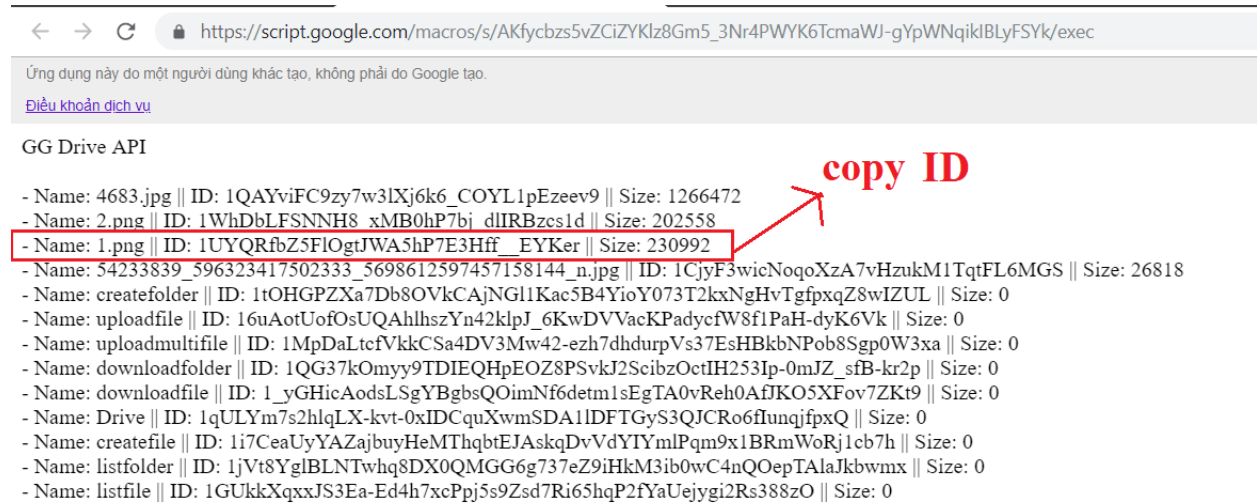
https://script.google.com/macros/s/AKfycbzs5vZCiZYKlz8Gm5_3Nr4PWYK6TcmaWJ-gYpWNqikIBLyFSYk/exec

Ứng dụng này do một người dùng khác tạo, không phải do Google tạo.

Điều khoản dịch vụ

GG Drive API

copy ID

- Name: 4683.jpg || ID: 1QAYviFC9zy7w3lXj6k6_COYL1pEzeev9 || Size: 1266472
- Name: 2.png || ID: 1WhDbLFSNNH8_xMB0hP7bj_dlIRBzcs1d || Size: 202558
- Name: 1.png || ID: 1UYQRfbZ5FlOgtJWA5hP7E3Hff__EYKer || Size: 230992
- Name: 54233839_596323417502333_5698612597457158144_n.jpg || ID: 1CjyF3wicNoqoXzA7vHzukM1TqtFL6MGS || Size: 26818
- Name: createfolder || ID: 1tOHGPZXa7Db8OVkCAjNGl1Kac5B4YioY073T2kxNgHvTgfpxqZ8wIZUL || Size: 0
- Name: uploadfile || ID: 16uAotUofOsUQAhlhszYn42klpJ_6KwDVVacKPadycfW8f1PaH-dyK6Vk || Size: 0
- Name: uploadmultifile || ID: 1MpDaLtcfVkkCSa4DV3Mw42-ezh7dhdurpVs37EsHBkbNPob8Sgp0W3xa || Size: 0
- Name: downloadfolder || ID: 1QG37kOmyy9TDIEQHpEOZ8PSvkJ2ScibzOctIH253Ip-0mJZ_sfB-kr2p || Size: 0
- Name: downloadfile || ID: 1_yGHicAodsLSgYBgbsQOimNf6detm1sEgTA0vReh0AfJKO5XFov7ZKt9 || Size: 0
- Name: Drive || ID: 1qULYm7s2hlqLX-kvt-0xIDCquXwmSDA1lDFTGyS3QJCRo6fIunqjfpxQ || Size: 0
- Name: createfile || ID: 1i7CeaUyYAZajbuyHeMThqbtEJAskqDvVdYIYmlPqm9x1BRmWoRj1cb7h || Size: 0
- Name: listfolder || ID: 1jVt8YglBLNTwhq8DX0QMGG6g737eZ9iHkM3ib0wC4nQOepTAlaJkbwmx || Size: 0
- Name: listfile || ID: 1GUkkXqxxJS3Ea-Ed4h7xcPpj5s9Zsd7Ri65hqP2fYaUejygi2Rs388zO || Size: 0